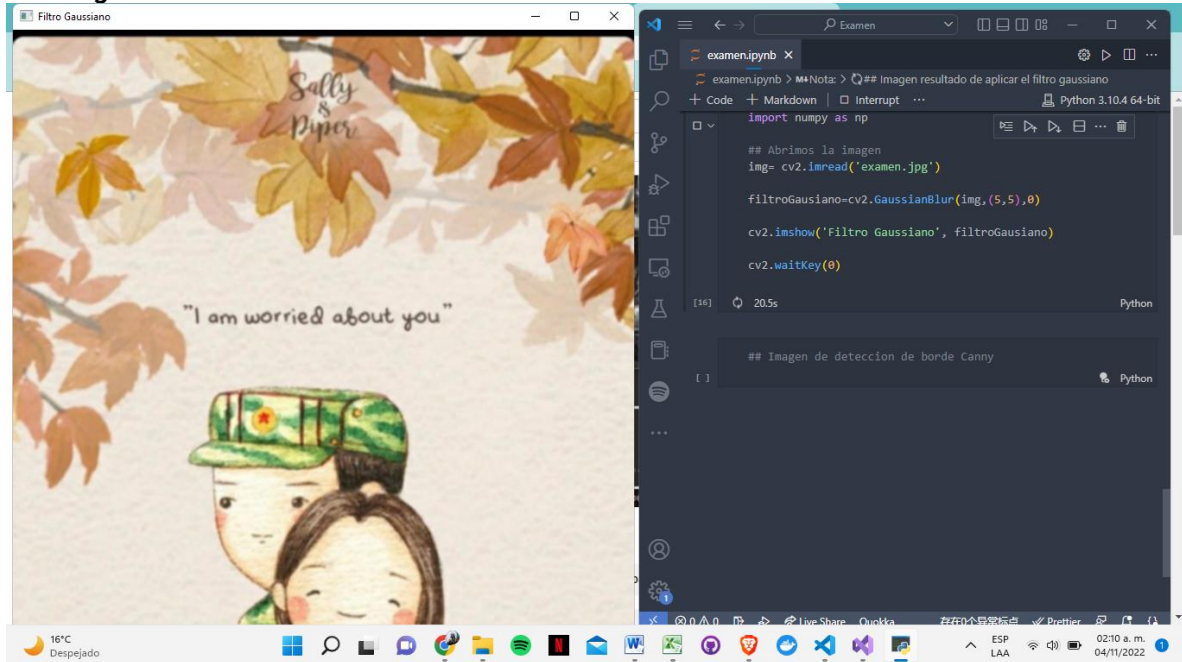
Filtro Gaussiano

Sally & Piper

"I am worried about you"

Examen

examen.ipynb ×

examen.ipynb > M↓Nota: > ## Imagen resultado de aplicar el filtro gaussiano

+ Code + Markdown | Interrupt ···

Python 3.10.4 64-bit

import numpy as np

## Abrimos la imagen
img= cv2.imread('examen.jpg')

filtroGausiano=cv2.GaussianBlur(img,(5,5),0)

cv2.imshow('Filtro Gaussiano', filtroGausiano)

cv2.waitKey(0)

[16] 20.5s Python

## Imagen de deteccion de borde Canny

[ ] Python

⊗ 0 ⚠ 0 Live Share Quokka 存在0个异常标点 Prettier

16°C
Despejado

ESP
LAA

02:10 a. m.
04/11/2022